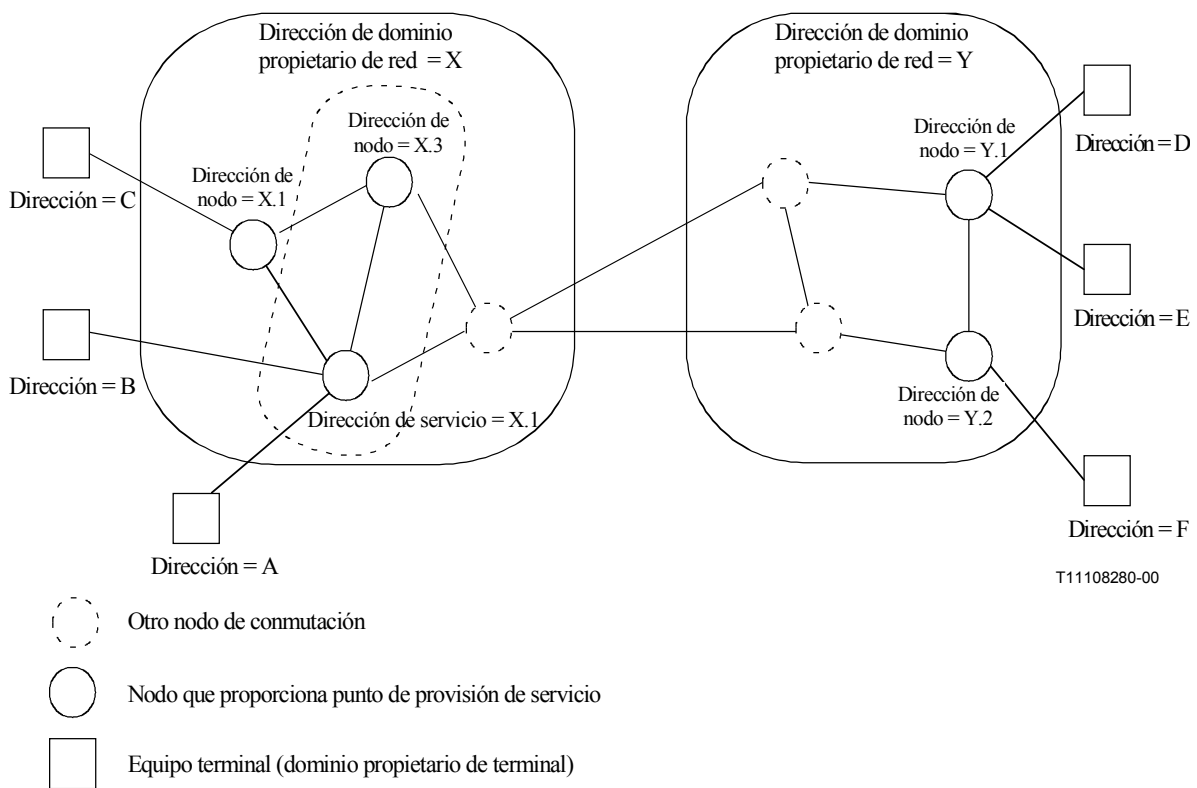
Dirección de dominio propietario de red = X

Dirección de dominio propietario de red = Y

Dirección de nodo = X.3

Dirección de nodo = X.1

Dirección = C

Dirección = B

Dirección de servicio = X.1

Dirección = A

Dirección de nodo = Y.1

Dirección = D

Dirección = E

Dirección de nodo = Y.2

Dirección = F

T11108280-00

Otro nodo de conmutación

Nodo que proporciona punto de provisión de servicio

Equipo terminal (dominio propietario de terminal)